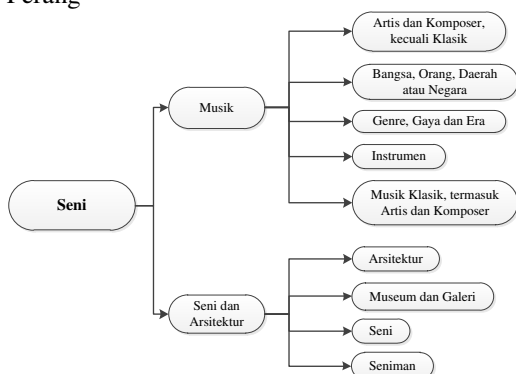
Perang

Seni

Musik

Artis dan Komposer, kecuali Klasik

Bangsa, Orang, Daerah atau Negara

Genre, Gaya dan Era

Instrumen

Musik Klasik, termasuk Artis dan Komposer

Seni dan Arsitektur

Arsitektur

Museum dan Galeri

Seni

Seniman